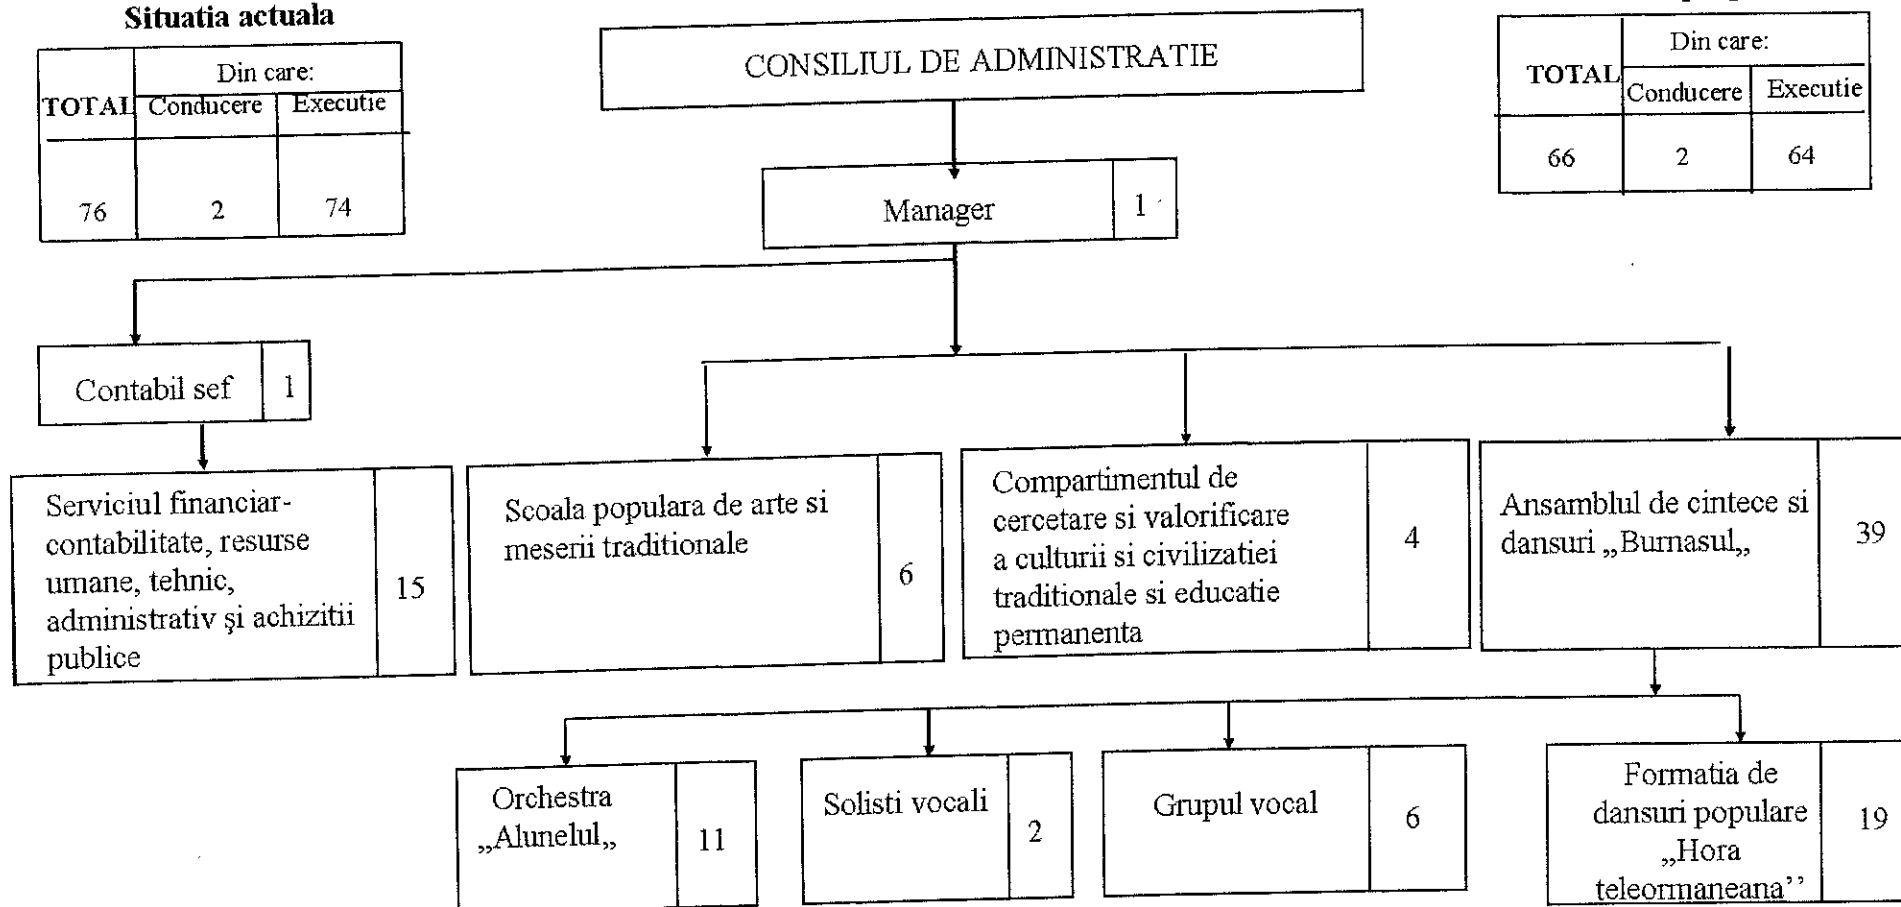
Situatia actuala

| TOTAL | Din care: Conducere | Din care: Executie |
|---|---|---|
| 76 | 2 | 74 |

CONSILIUL DE ADMINISTRATIE

| TOTAL | Din care: Conducere | Din care: Executie |
|---|---|---|
| 66 | 2 | 64 |

Manager 1

Contabil sef 1

Serviciul financiar-contabilitate, resurse umane, tehnic, administrativ şi achizitii publice 15

Scoala populara de arte si meserii traditionale 6

Compartimentul de cercetare si valorificare a culturii si civilizatiei traditionale si educatie permanenta 4

Ansamblul de cintece si dansuri „Burnasul„ 39

Orchestra „Alunelul„ 11

Solisti vocali 2

Grupul vocal 6

Formatia de dansuri populare „Hora teleormaneana'' 19